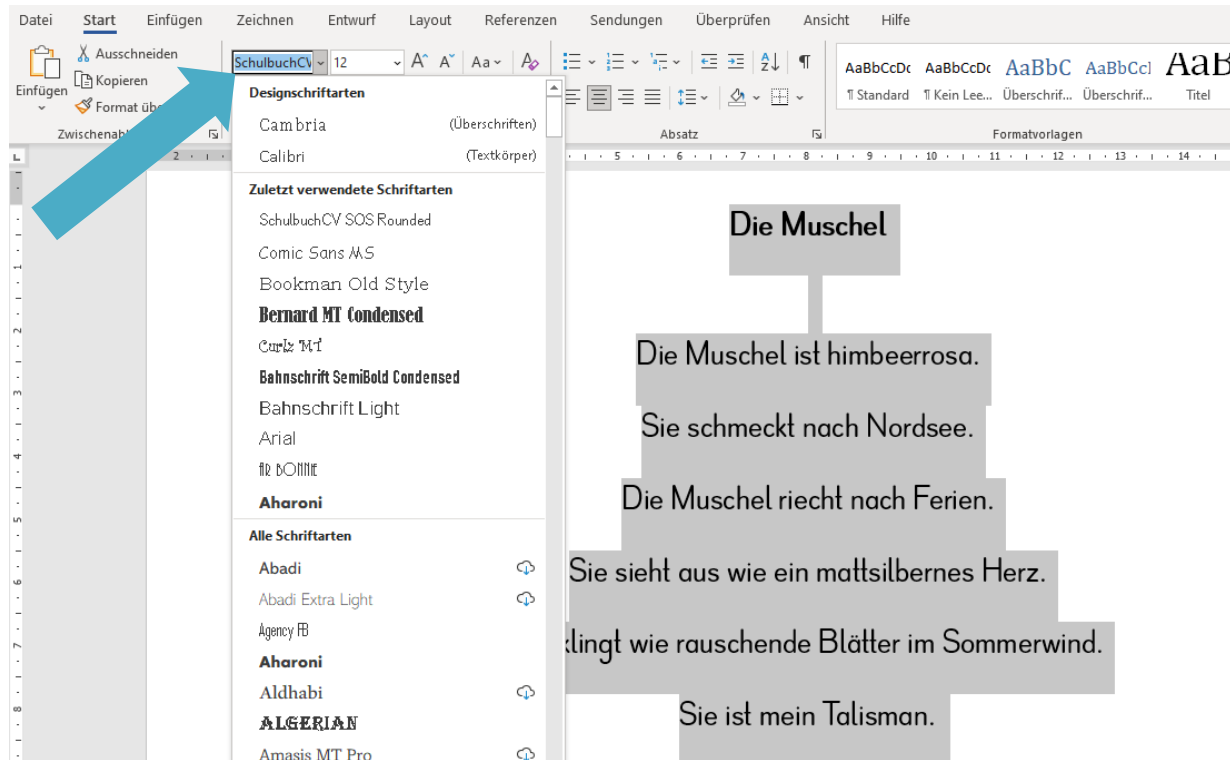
Datei Start Einfügen Zeichnen Entwurf Layout Referenzen Sendungen Überprüfen Ansicht Hilfe

Einfügen
Ausschneiden
Kopieren
Format übe
Zwischenabl

SchulbuchCV 12

AaBbCcDc AaBbCcDc AaBbC AaBbCcl AaB
¶ Standard ¶ Kein Lee... Überschrif... Überschrif... Titel

Absatz
Formatvorlagen

Designschriftarten
Cambria (Überschriften)
Calibri (Textkörper)
Zuletzt verwendete Schriftarten
SchulbuchCV SOS Rounded
Comic Sans MS
Bookman Old Style
Bernard MT Condensed
Curlz MT
Bahnschrift SemiBold Condensed
Bahnschrift Light
Arial
AR BONNIE
Aharoni
Alle Schriftarten
Abadi
Abadi Extra Light
Agency FB
Aharoni
Aldhabi
ALGERIAN
Amasis MT Pro

Die Muschel

Die Muschel ist himbeerrosa.

Sie schmeckt nach Nordsee.

Die Muschel riecht nach Ferien.

Sie sieht aus wie ein mattsilbernes Herz.

klingt wie rauschende Blätter im Sommerwind.

Sie ist mein Talisman.